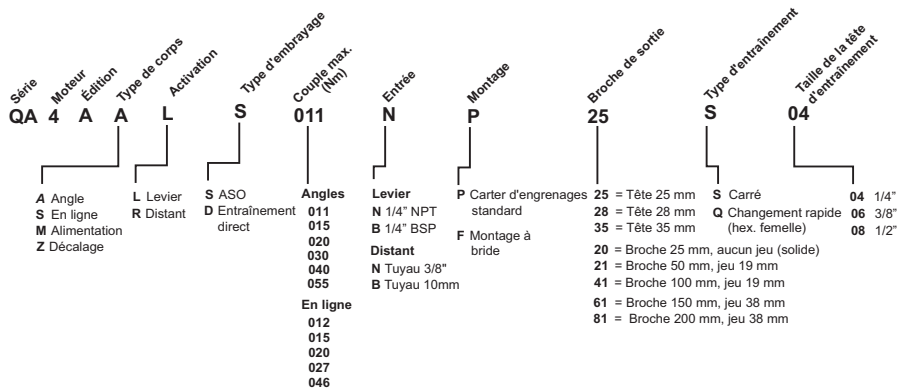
Série
Moteur
Édition
Type de corps
Activation
Type d'embrayage
Couple max. (Nm)
Entrée
Montage
Broche de sortie
Type d'entraînement
Taille de la tête d'entraînement

QA 4 A A L S 011 N P 25 S 04

A Angle
S En ligne
M Alimentation
Z Décalage

L Levier
R Distant

S ASO
D Entraînement direct

Angles
011
015
020
030
040
055
En ligne
012
015
020
027
046

Levier
N 1/4" NPT
B 1/4" BSP
Distant
N Tuyau 3/8"
B Tuyau 10mm

P Carter d'engrenages standard
F Montage à bride

25 = Tête 25 mm
28 = Tête 28 mm
35 = Tête 35 mm
20 = Broche 25 mm, aucun jeu (solide)
21 = Broche 50 mm, jeu 19 mm
41 = Broche 100 mm, jeu 19 mm
61 = Broche 150 mm, jeu 38 mm
81 = Broche 200 mm, jeu 38 mm

S Carré
Q Changement rapide (hex. femelle)

04 1/4"
06 3/8"
08 1/2"